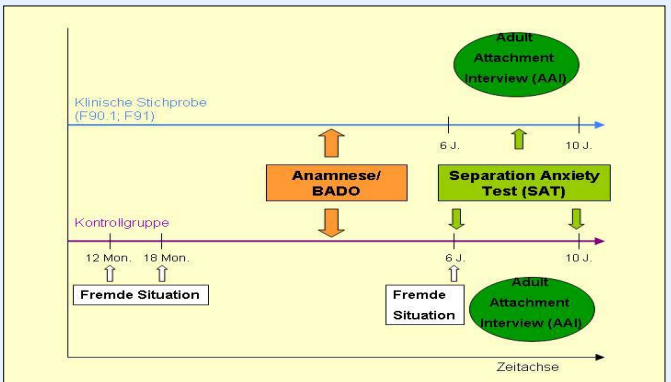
Adult Attachment Interview (AAI)

Klinische Stichprobe (F90.1; F91)

6 J.

10 J.

Anamnese/ BADO

Separation Anxiety Test (SAT)

Kontrollgruppe

12 Mon.

18 Mon.

6 J.

10 J.

Fremde Situation

Fremde Situation

Adult Attachment Interview (AAI)

Zeitachse